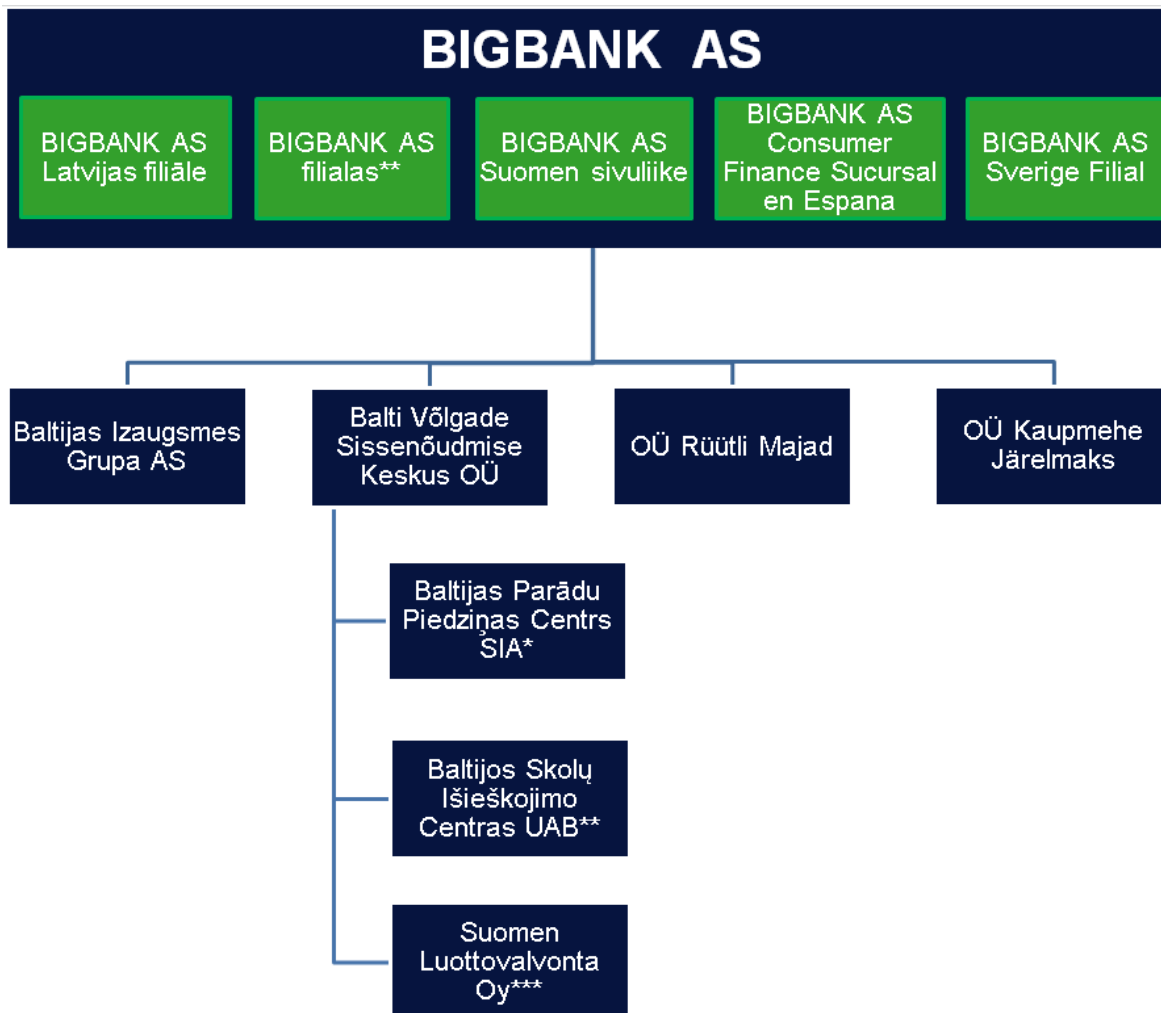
BIGBANK AS

BIGBANK AS Latvijas filiāle

BIGBANK AS filialas**

BIGBANK AS Suomen sivuliike

BIGBANK AS Consumer Finance Sucursal en Espana

BIGBANK AS Sverige Filial

Baltijas Izaugsmes Grupa AS

Balti Võlgade Sissenõudmise Keskus OÜ

OÜ Rüütli Majad

OÜ Kaupmehe Järelmaks

Baltijas Parādu Piedziņas Centrs SIA*

Baltijos Skolų Išieškojimo Centras UAB**

Suomen Luottovalvonta Oy***